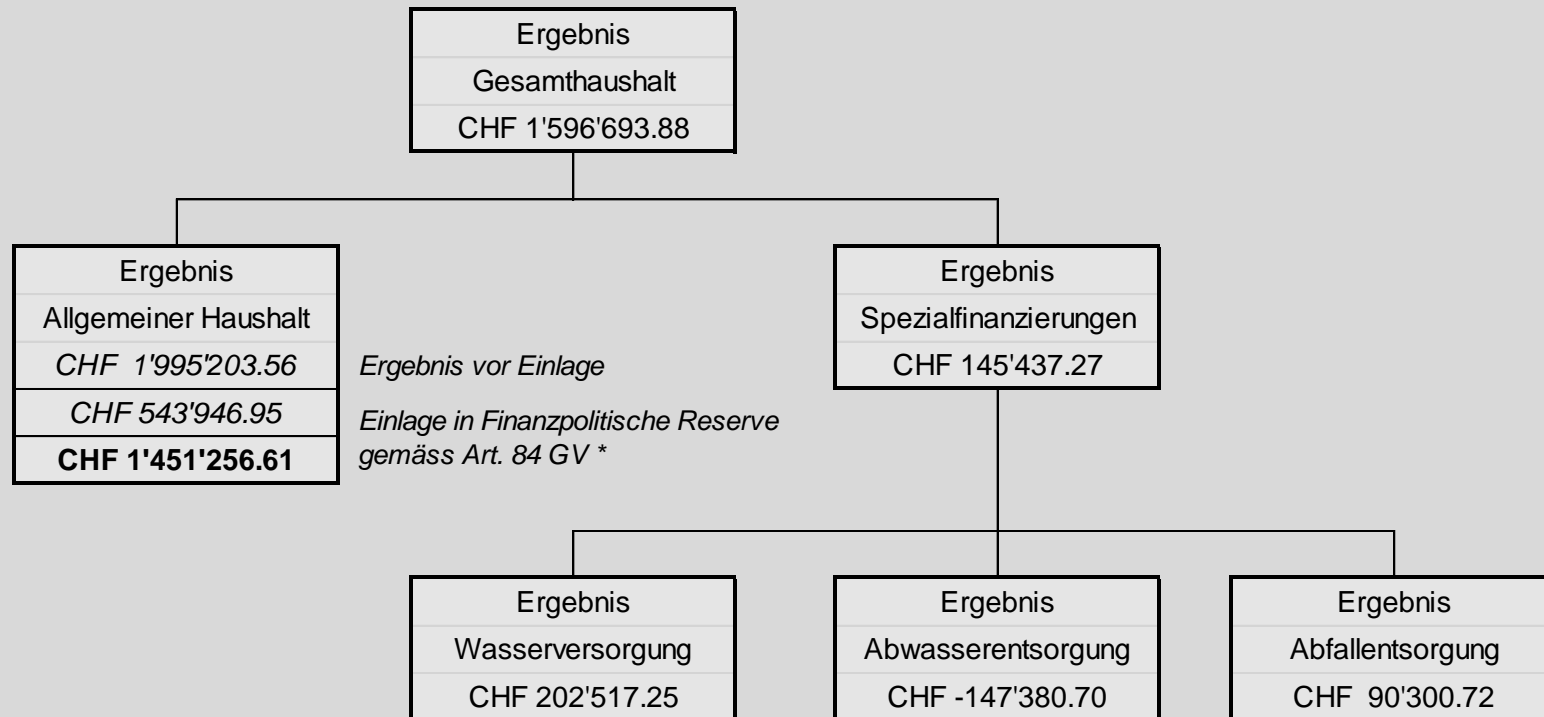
Ergebnis
Gesamthaushalt
CHF 1'596'693.88

Ergebnis
Allgemeiner Haushalt
CHF 1'995'203.56
CHF 543'946.95
**CHF 1'451'256.61**

Ergebnis vor Einlage

Einlage in Finanzpolitische Reserve gemäss Art. 84 GV *

Ergebnis
Spezialfinanzierungen
CHF 145'437.27

Ergebnis
Wasserversorgung
CHF 202'517.25

Ergebnis
Abwasserentsorgung
CHF -147'380.70

Ergebnis
Abfallentsorgung
CHF 90'300.72